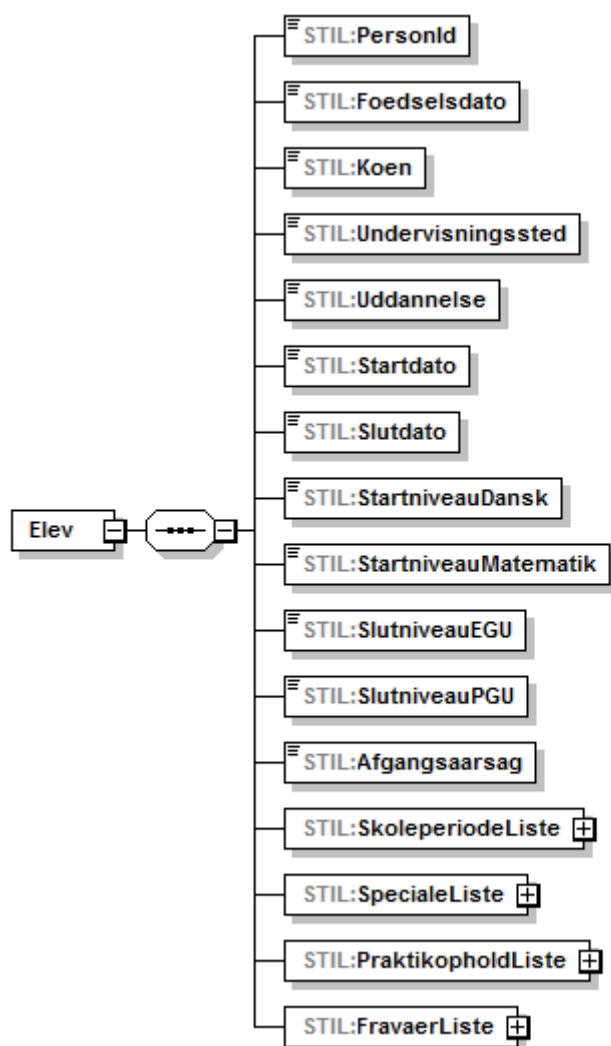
Elev

STIL:PersonId

STIL:Foedselsdato

STIL:Koen

STIL:Undervisningssted

STIL:Uddannelse

STIL:Startdato

STIL:Slutdato

STIL:StartniveauDansk

STIL:StartniveauMatematik

STIL:SlutniveauEGU

STIL:SlutniveauPGU

STIL:Afgangsaarsag

STIL:SkoleperiodeListe

STIL:SpecialeListe

STIL:PraktikopholdListe

STIL:FravaerListe